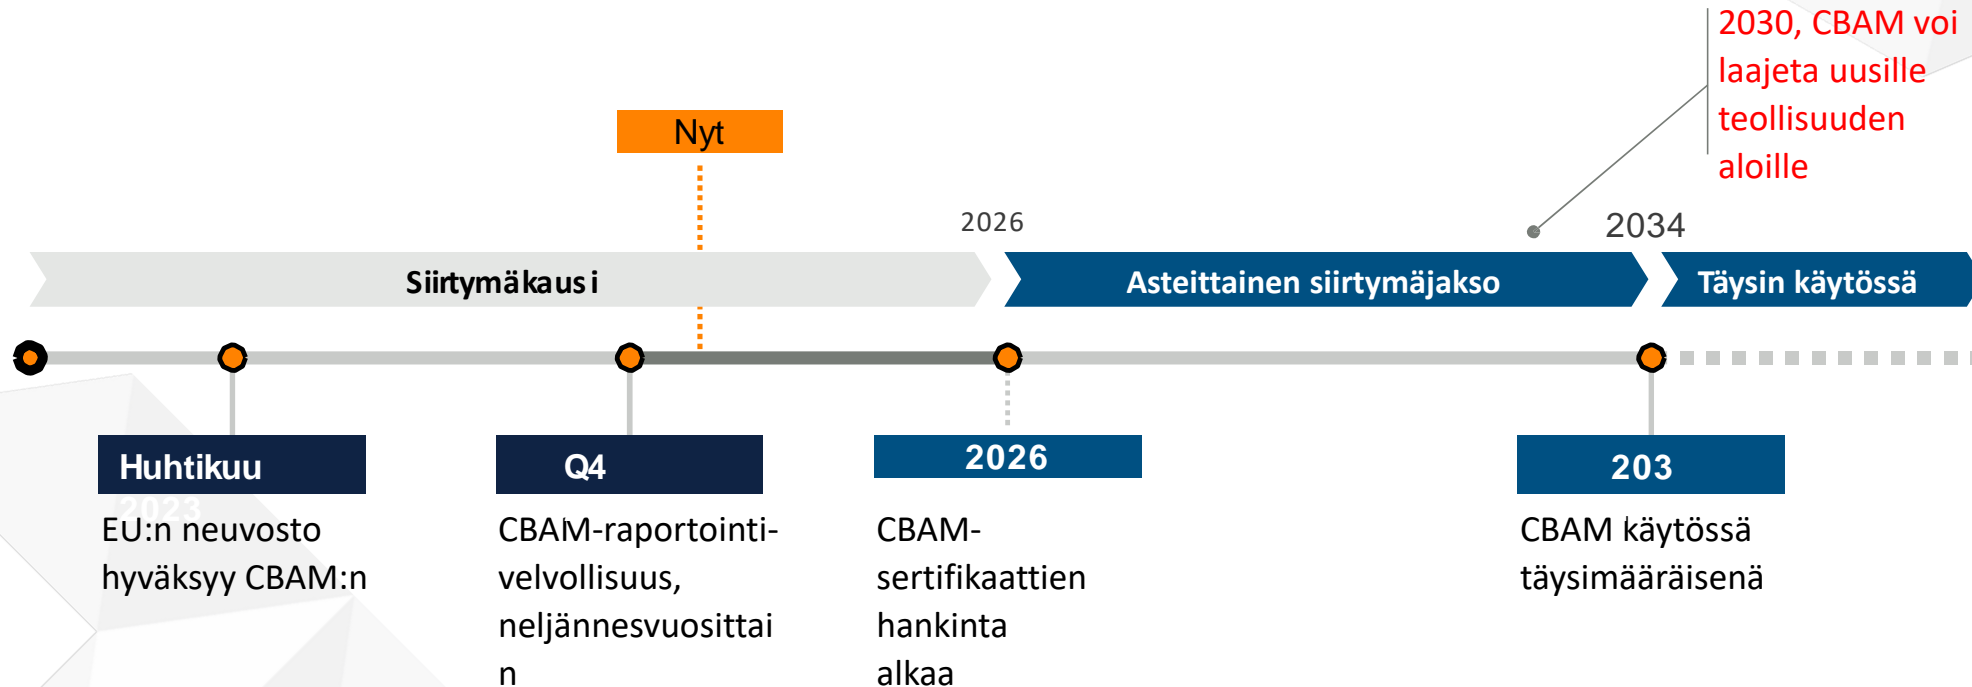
2030, CBAM voi laajeta uusille teollisuuden aloille

Nyt

2026

2034

Siirtymäkausi

Asteittainen siirtymäjakso

Täysin käytössä

Huhtikuu
2023

EU:n neuvosto hyväksyy CBAM:n

Q4

CBAM-raportointivelvollisuus, neljännesvuosittain

2026

CBAM-sertifikaattien hankinta alkaa

203

CBAM käytössä täysimääräisenä